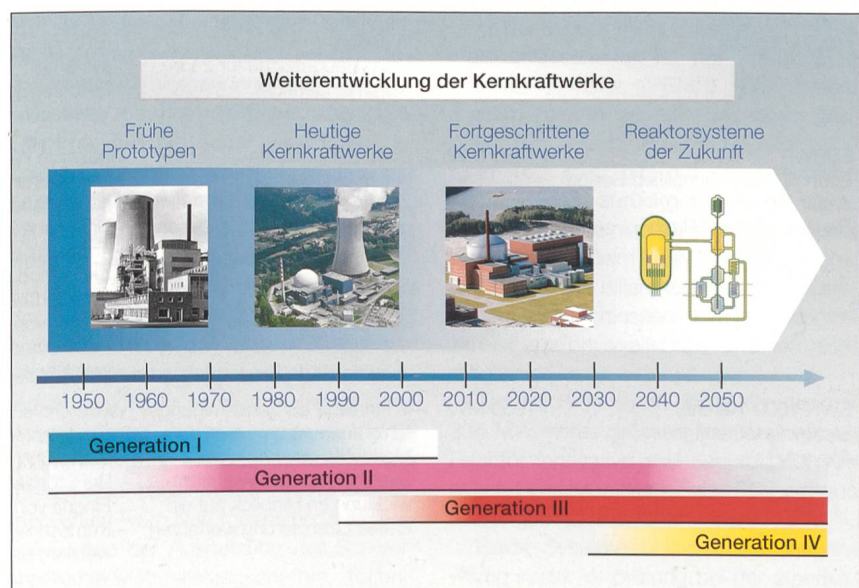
Weiterentwicklung der Kernkraftwerke

Frühe Prototypen

Heutige Kernkraftwerke

Fortgeschrittene Kernkraftwerke

Reaktorsysteme der Zukunft

1950 1960 1970 1980 1990 2000 2010 2020 2030 2040 2050

Generation I

Generation II

Generation III

Generation IV